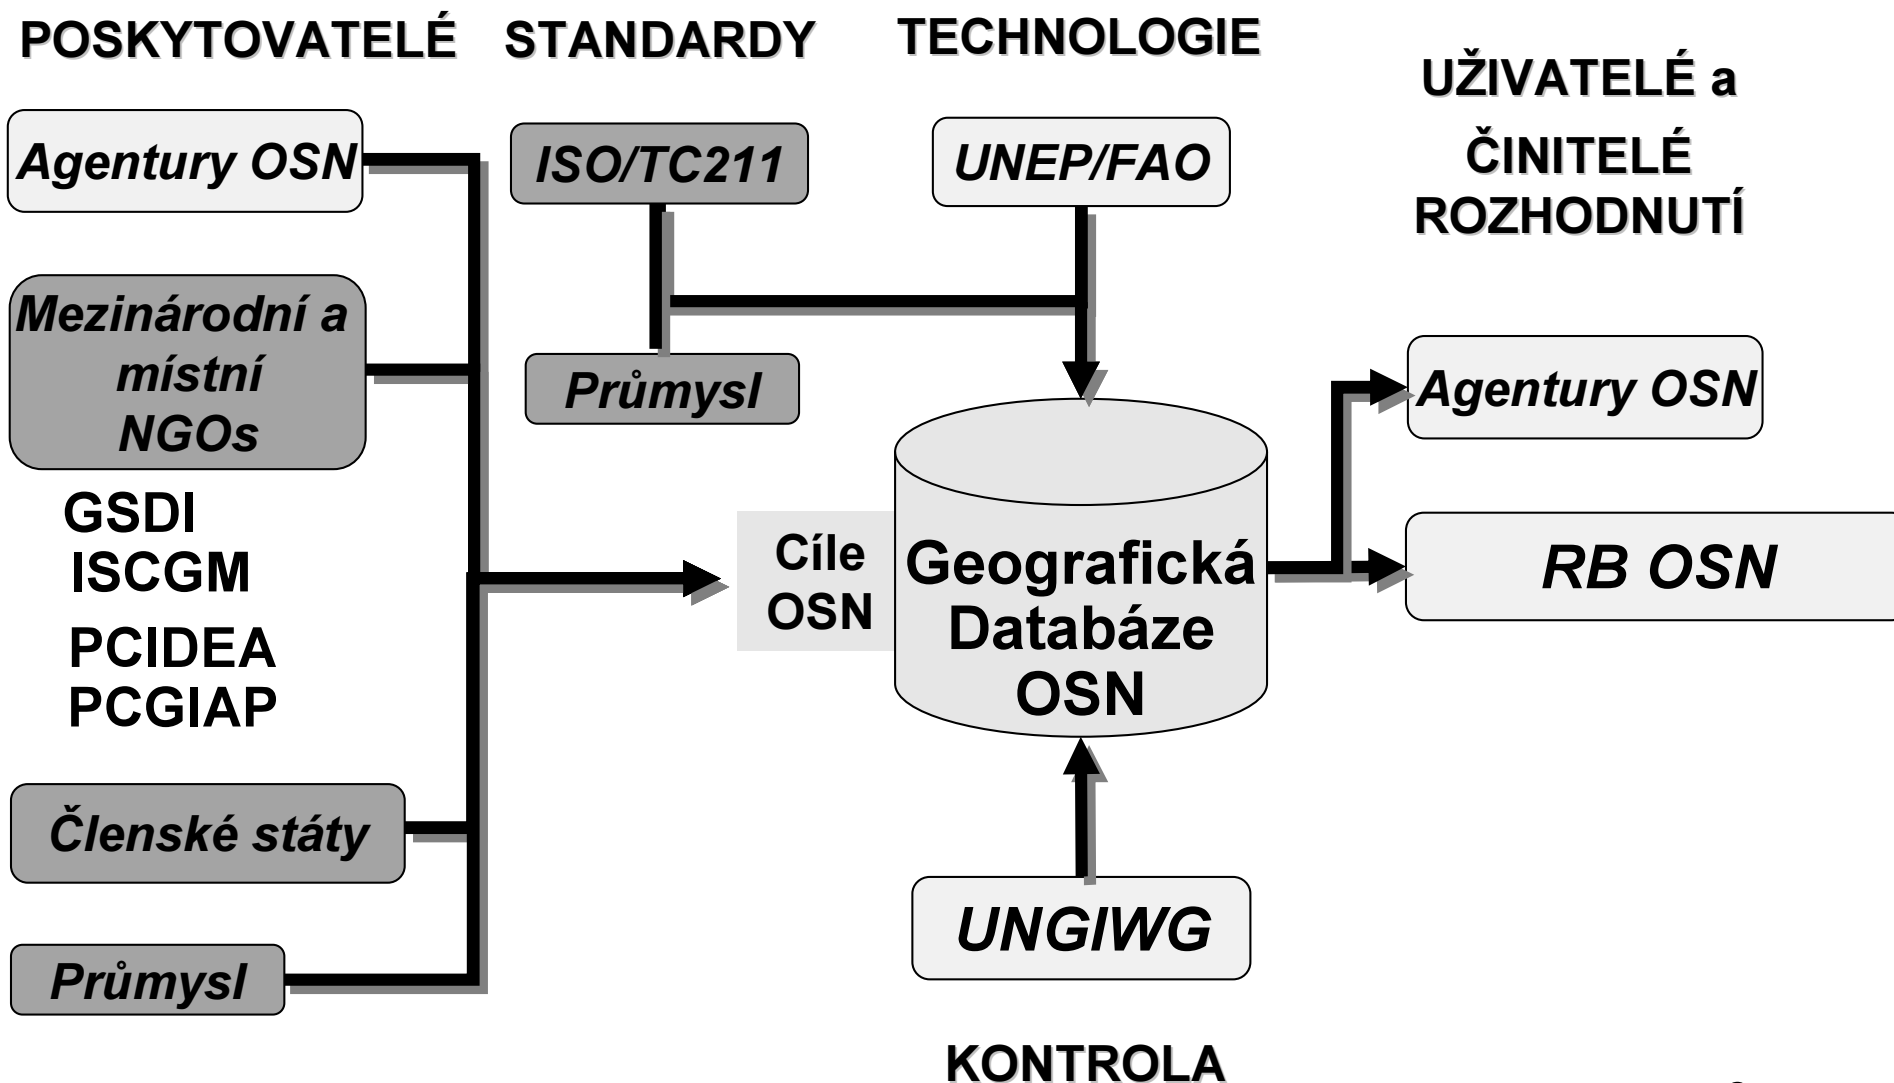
POSKYTOVATELÉ STANDARDY TECHNOLOGIE

UŽIVATELÉ a ČINITELÉ ROZHODNUTÍ

Agentury OSN

ISO/TC211

UNEP/FAO

Mezinárodní a místní NGOs

Průmysl

Agentury OSN

GSDI
ISCGM
PCIDEA
PCGIAP

Cíle OSN

Geografická Databáze OSN

RB OSN

Členské státy

UNGIWG

Průmysl

KONTROLA